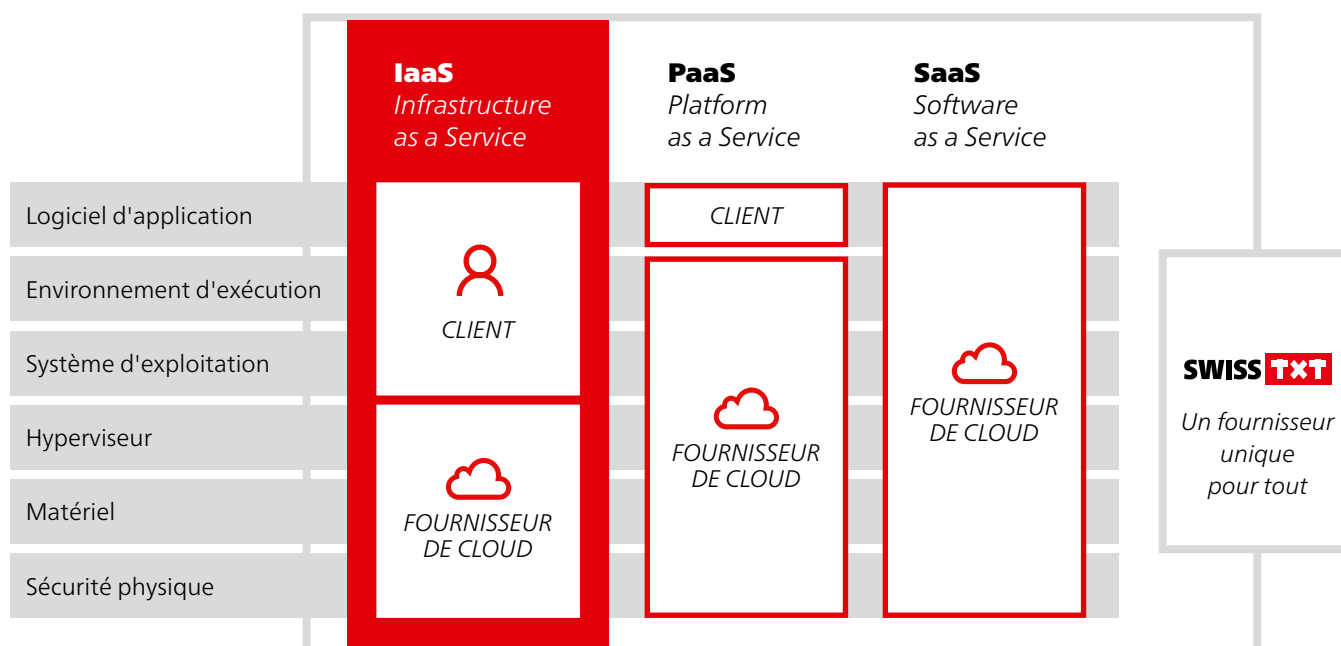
IaaS
Infrastructure as a Service

PaaS
Platform as a Service

SaaS
Software as a Service

Logiciel d'application

Environnement d'exécution

Système d'exploitation

Hyperviseur

Matériel

Sécurité physique

CLIENT

FOURNISSEUR DE CLOUD

CLIENT

FOURNISSEUR DE CLOUD

FOURNISSEUR DE CLOUD

SWISS TXT

Un fournisseur unique pour tout